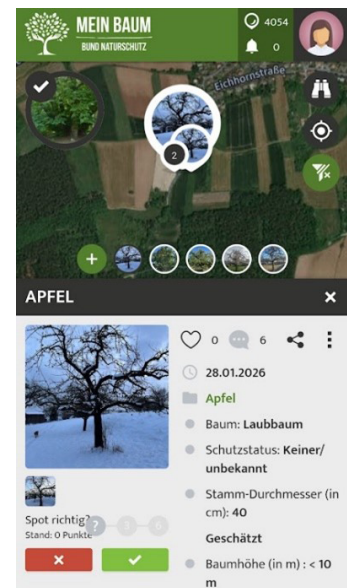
MEIN BAUM
BUND NATURSCHUTZ

4054

0

Eichhornstraße

2

+

APFEL

×

0 6

28.01.2026

Apfel

Baum: Laubbaum

Schutzstatus: Keiner/ unbekannt

Stamm-Durchmesser (in cm): 40

Geschätzt

Baumhöhe (in m) : < 10 m

Spot richtig?
Stand: 0 Punkte

?

3

6